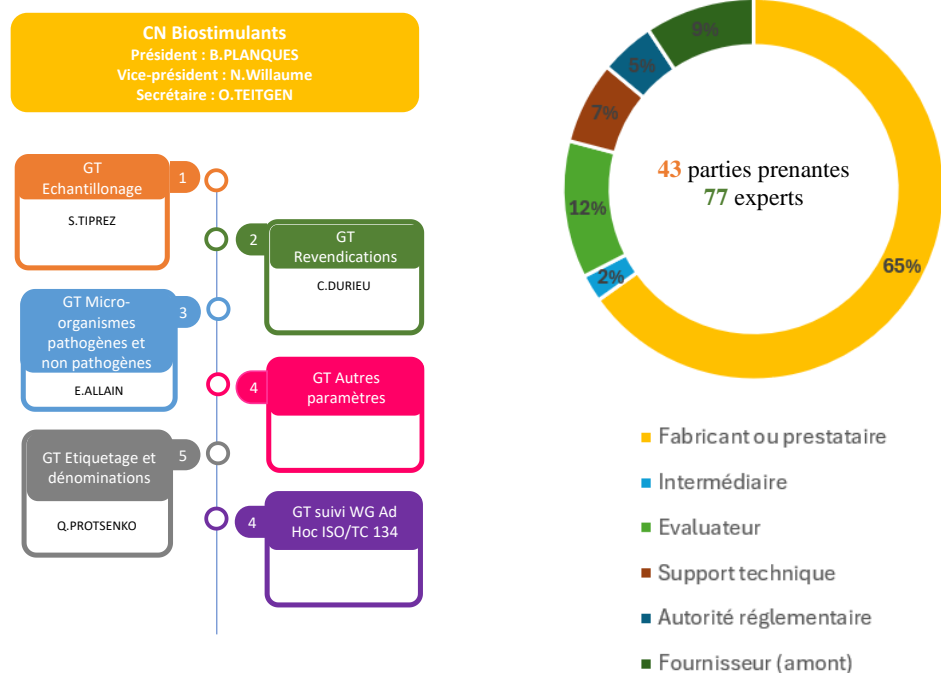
CN Biostimulants
Président : B.PLANQUES
Vice-président : N.Willaume
Secrétaire : O.TEITGEN

1
GT Echantillonage
S.TIPREZ

2
GT Revendications
C.DURIEU

3
GT Micro-organismes pathogènes et non pathogènes
E.ALLAIN

4
GT Autres paramètres

5
GT Etiquetage et dénominations
Q.PROTSENKO

4
GT suivi WG Ad Hoc ISO/TC 134

9%
5%
7%
12%
2%
65%

43 parties prenantes
77 experts

Fabricant ou prestataire
Intermédiaire
Evaluateur
Support technique
Autorité réglementaire
Fournisseur (amont)